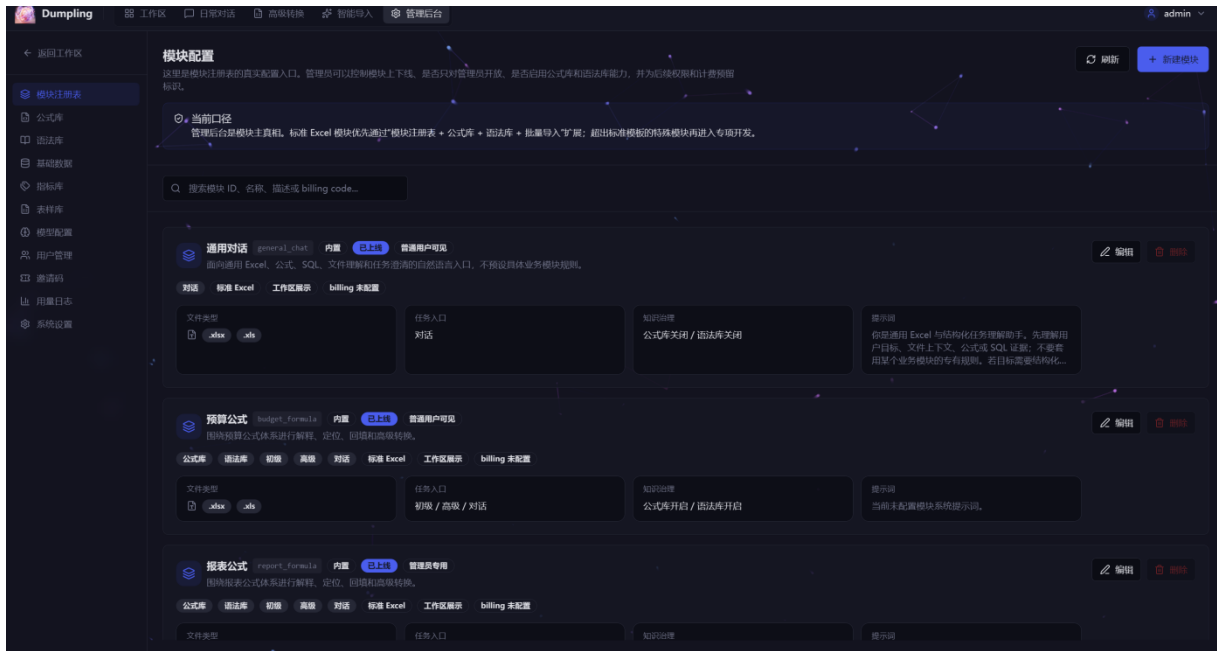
Dumpling 工作区 日常对话 高级转换 智能导入 管理后台 admin

← 返回工作区

模块注册表
公式库
语法库
基础数据
指标库
表样库
模型配置
用户管理
邀请码
用量日志
系统设置

模块配置
这里是模块注册表的真实配置入口。管理员可以控制模块上下线、是否只对管理员开放、是否启用公式库和语法库能力，并为后续权限和计费预留标识。

刷新 + 新建模块

当前口径
管理后台是模块主真相。标准 Excel 模块优先通过"模块注册表 + 公式库 + 语法库 + 批量导入"扩展；超出标准模板的特殊模块再进入专项开发。

搜索模块 ID、名称、描述或 billing code...

通用对话 general_chat 内置 已上线 普通用户可见
面向通用 Excel、公式、SQL、文件理解和任务澄清的自然语言入口，不预设具体业务模块规则。
对话 标准 Excel 工作区展示 billing 未配置
编辑 删除

| 文件类型 | 任务入口 | 知识治理 | 提示词 |
|---|---|---|---|
| .xlsx .xls | 对话 | 公式库关闭 / 语法库关闭 | 你是通用 Excel 与结构化任务理解助手。先理解用户目标、文件上下文、公式或 SQL 证据；不要套用某个业务模块的专有规则。若目标需要结构化... |

预算公式 budget_formula 内置 已上线 普通用户可见
围绕预算公式体系进行解释、定位、回填和高级转换。
公式库 语法库 初级 高级 对话 标准 Excel 工作区展示 billing 未配置
编辑 删除

| 文件类型 | 任务入口 | 知识治理 | 提示词 |
|---|---|---|---|
| .xlsx .xls | 初级 / 高级 / 对话 | 公式库开启 / 语法库开启 | 当前未配置模块系统提示词。 |

报表公式 report_formula 内置 已上线 管理员专用
围绕报表公式体系进行解释、定位、回填和高级转换。
公式库 语法库 初级 高级 对话 标准 Excel 工作区展示 billing 未配置
编辑 删除

| 文件类型 | 任务入口 | 知识治理 | 提示词 |
|---|---|---|---|